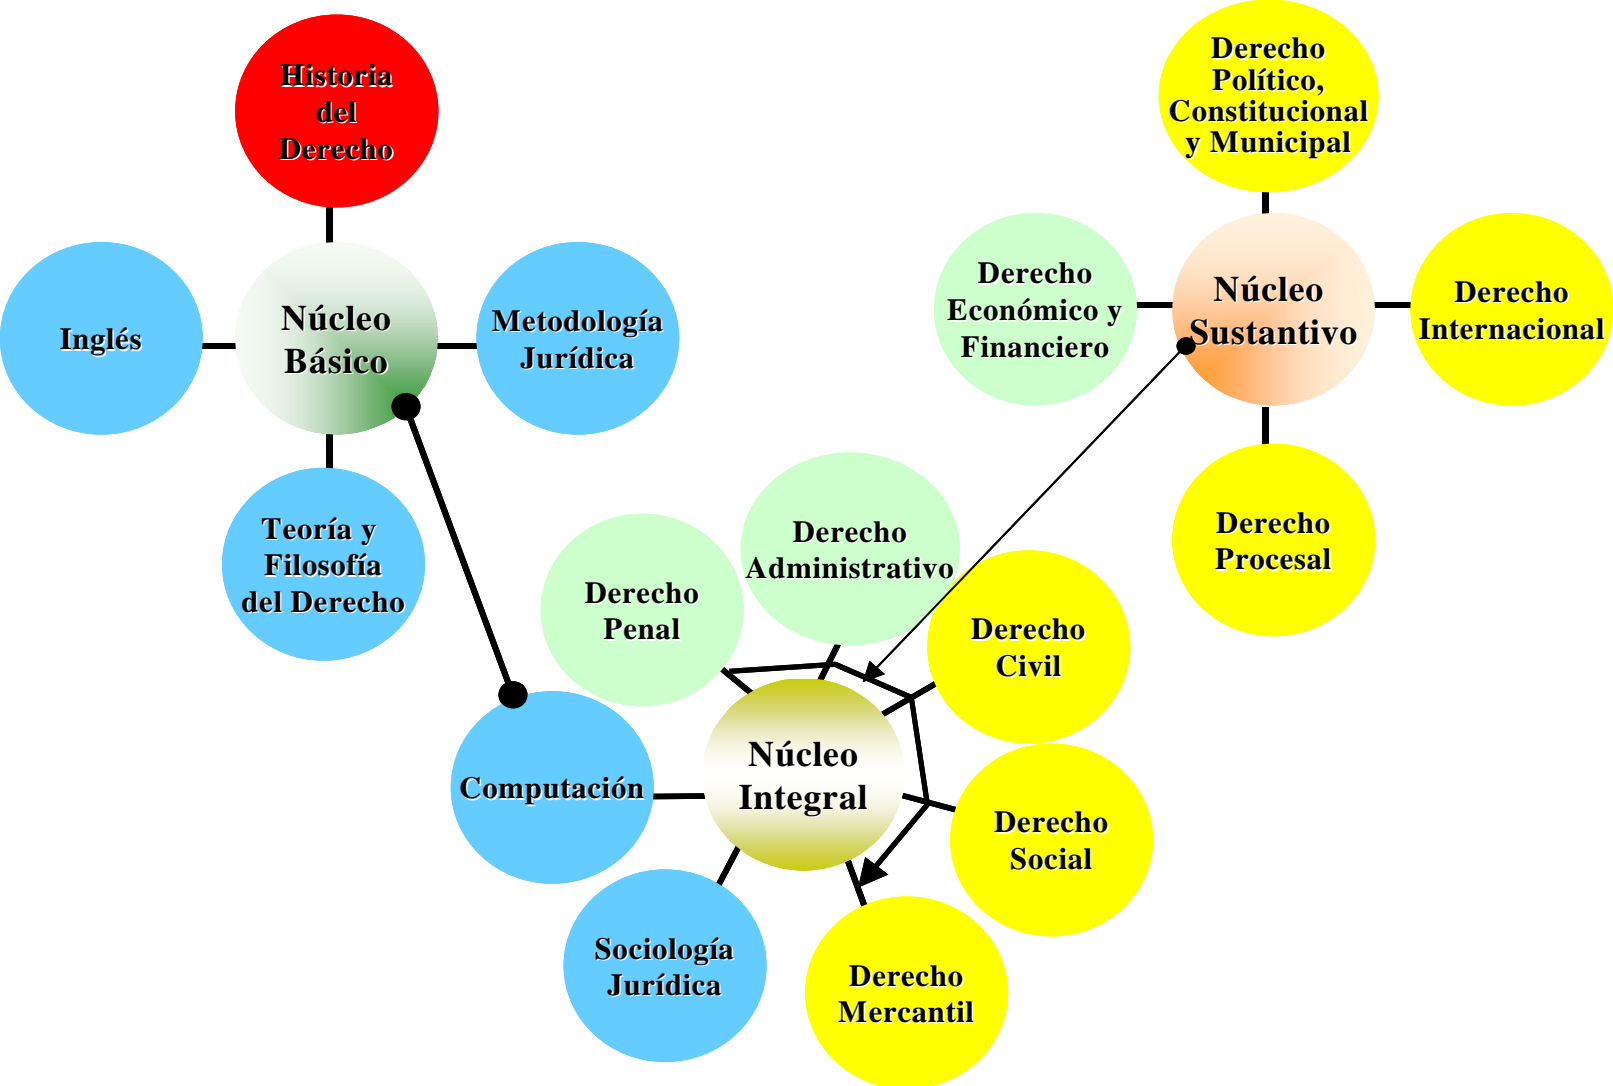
Historia del Derecho

Inglés

Núcleo Básico

Metodología Jurídica

Teoría y Filosofía del Derecho

Derecho Político, Constitucional y Municipal

Derecho Económico y Financiero

Núcleo Sustantivo

Derecho Internacional

Derecho Procesal

Derecho Penal

Derecho Administrativo

Derecho Civil

Computación

Núcleo Integral

Derecho Social

Sociología Jurídica

Derecho Mercantil